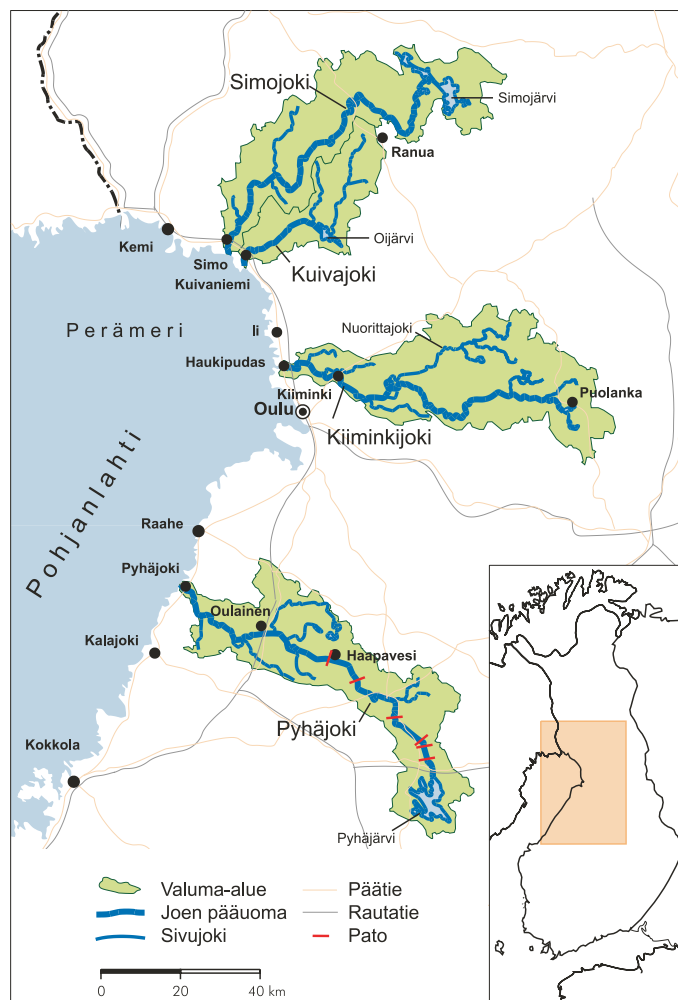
Simojoki
Simojärvi
Ranua
Kemi
Simo
Oijärvi
Kuivaniemi
Kuivajoki
Perämeri
Ii
Nuorittajoki
Haukipudas
Kiiminki
Puolanka
Oulu
Kiiminkijoki
Pohjanlahti
Raahe
Pyhäjoki
Oulainen
Kalajoki
Haapavesi
Pyhäjoki
Kokkola
Pyhäjärvi
Valuma-alue
Joen pääuoma
Sivujoki
Päätie
Rautatie
Pato
0
20
40 km